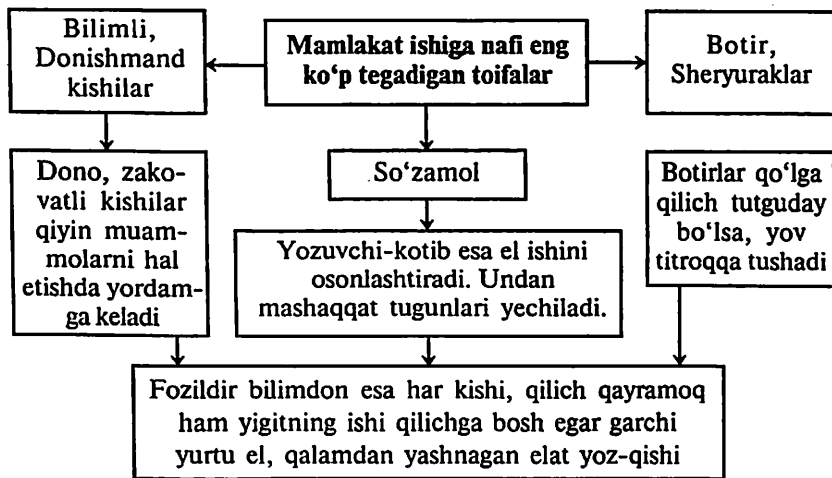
Mamlakat ishiga nafi eng ko‘p tegadigan toifalar

Bilimli, Donishmand kishilar

Botir, Sheryuraklar

Dono, zakovatli kishilar qiyin muammolarni hal etishda yordamga keladi

So‘zamol

Botirlar qo‘lga qilich tutguday bo‘lsa, yov titroqqa tushadi

Yozuvchi-kotib esa el ishini osonlashtiradi. Undan mashaqqat tugunlari yechiladi.

Fozildir bilimdon esa har kishi, qilich qayramoq ham yigitning ishi qilichga bosh egar garchi yurtu el, qalamdan yashnagan elat yoz-qishi